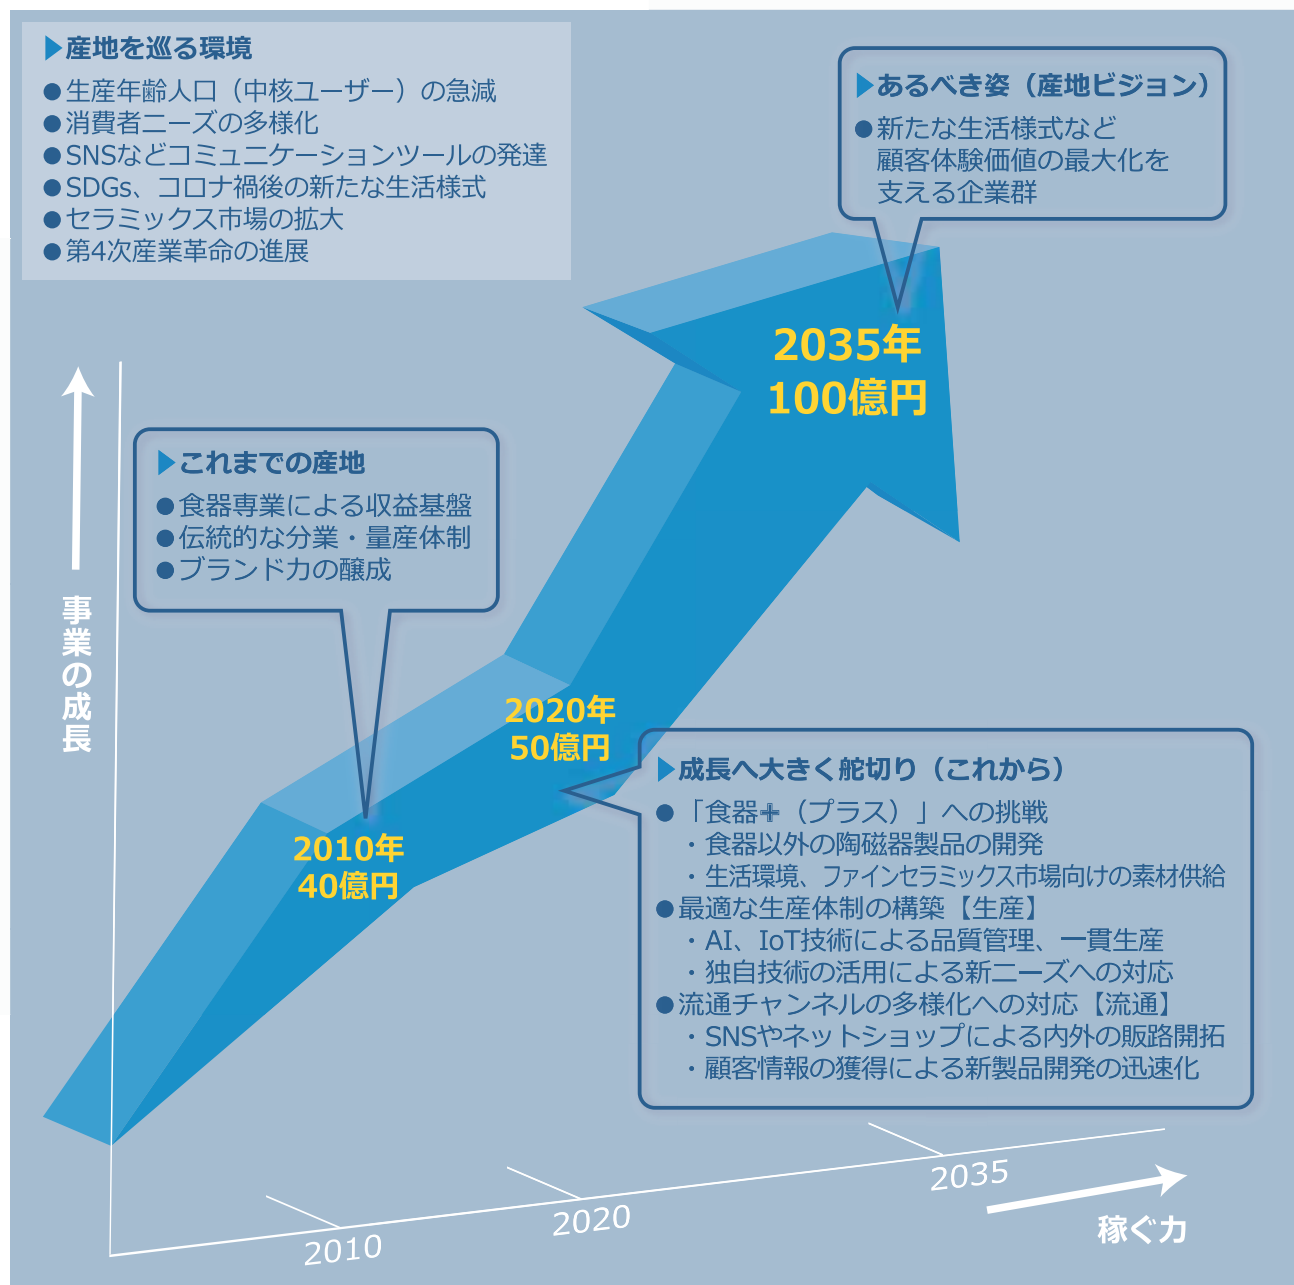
▶産地を巡る環境
●生産年齢人口（中核ユーザー）の急減
●消費者ニーズの多様化
●SNSなどコミュニケーションツールの発達
●SDGs、コロナ禍後の新たな生活様式
●セラミックス市場の拡大
●第4次産業革命の進展

▶あるべき姿（産地ビジョン）
●新たな生活様式など顧客体験価値の最大化を支える企業群

2035年
100億円

▶これまでの産地
●食器専業による収益基盤
●伝統的な分業・量産体制
●ブランド力の醸成

事業の成長

2020年
50億円

2010年
40億円

▶成長へ大きく舵切り（これから）
●「食器➕（プラス）」への挑戦
・食器以外の陶磁器製品の開発
・生活環境、ファインセラミックス市場向けの素材供給
●最適な生産体制の構築【生産】
・AI、IoT技術による品質管理、一貫生産
・独自技術の活用による新ニーズへの対応
●流通チャンネルの多様化への対応【流通】
・SNSやネットショップによる内外の販路開拓
・顧客情報の獲得による新製品開発の迅速化

2010
2020
2035
稼ぐ力